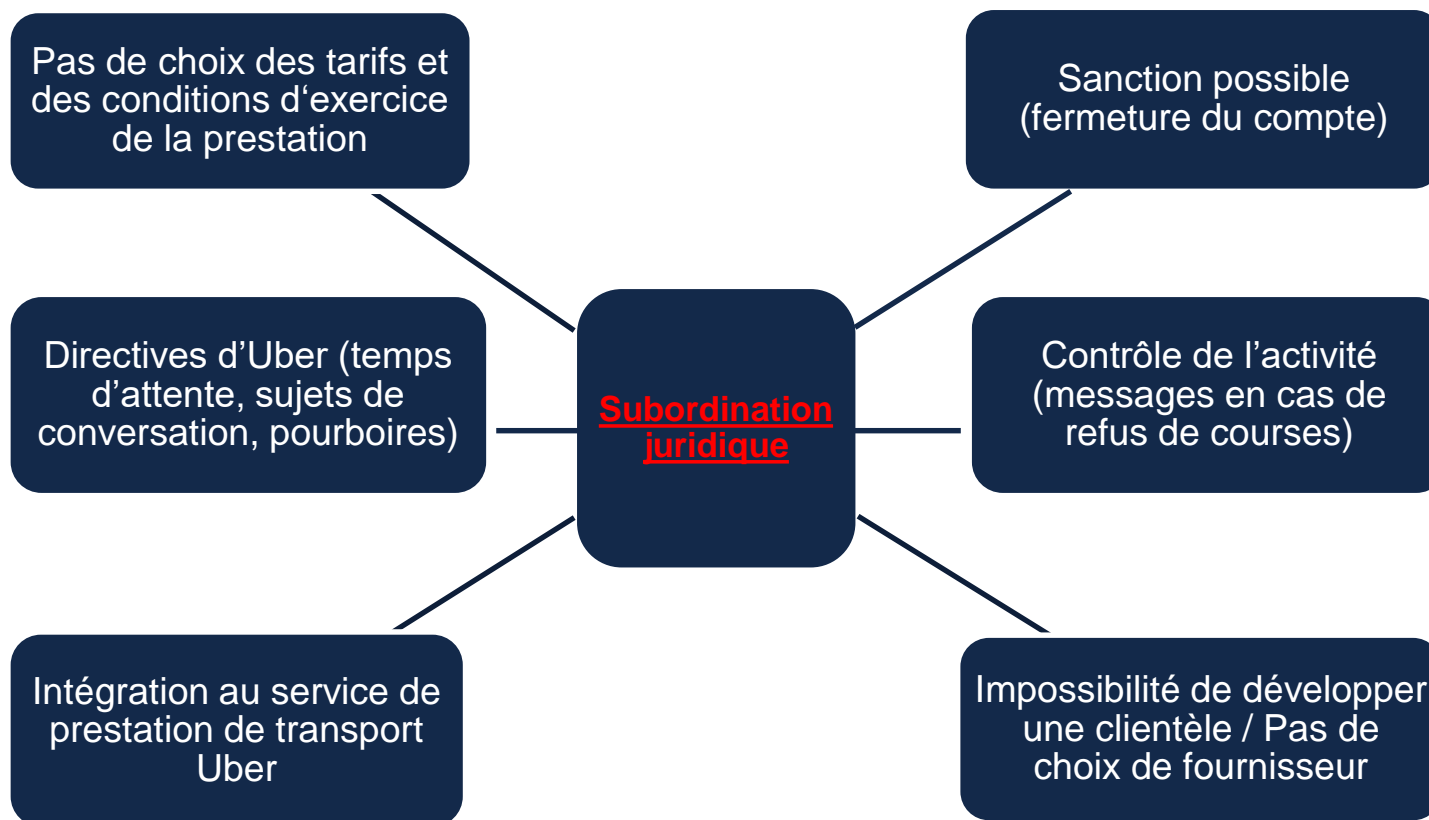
Pas de choix des tarifs et des conditions d‘exercice de la prestation

Sanction possible (fermeture du compte)

Directives d’Uber (temps d’attente, sujets de conversation, pourboires)

Subordination juridique

Contrôle de l’activité (messages en cas de refus de courses)

Intégration au service de prestation de transport Uber

Impossibilité de développer une clientèle / Pas de choix de fournisseur